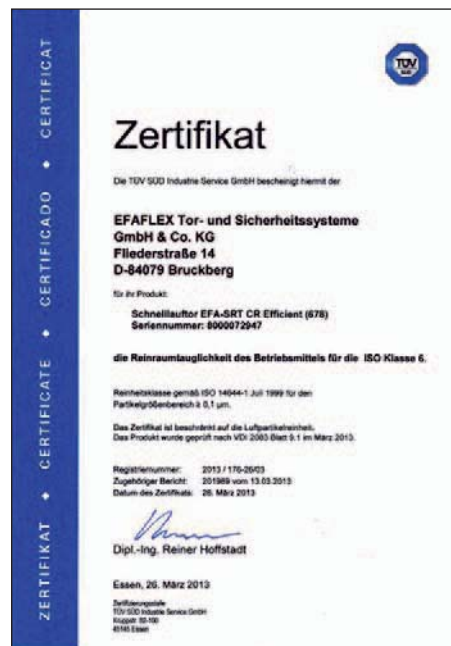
ZERTIFIKAT • CERTIFICATE • CERTIFICADO • CERTIFICAT

TÜV

Zertifikat

Die TÜV SÜD Industrie Service GmbH bescheinigt hiermit der

EFAFLEX Tor- und Sicherheitssysteme GmbH & Co. KG
Fliederstraße 14
D-84079 Bruckberg

für ihr Produkt:

Schnelllauftor EFA-SRT CR Efficient (678)
Seriennummer: 8000072947

die Reinraumtauglichkeit des Betriebsmittels für die ISO Klasse 6.

Reinheitsklasse gemäß ISO 14644-1 Juli 1999 für den Partikelgrößenbereich ≥ 0,1 µm.

Das Zertifikat ist beschränkt auf die Luftpartikelreinheit.
Das Produkt wurde geprüft nach VDI 2083 Blatt 9.1 im März 2013.

Registriernummer: 2013 / 176-26/03
Zugehöriger Bericht: 201989 vom 13.03.2013
Datum des Zertifikats: 26. März 2013

Dipl.-Ing. Reiner Hoffstadt

Essen, 26. März 2013

Zertifizierungsstelle
TÜV SÜD Industrie Service GmbH
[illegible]
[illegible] Essen